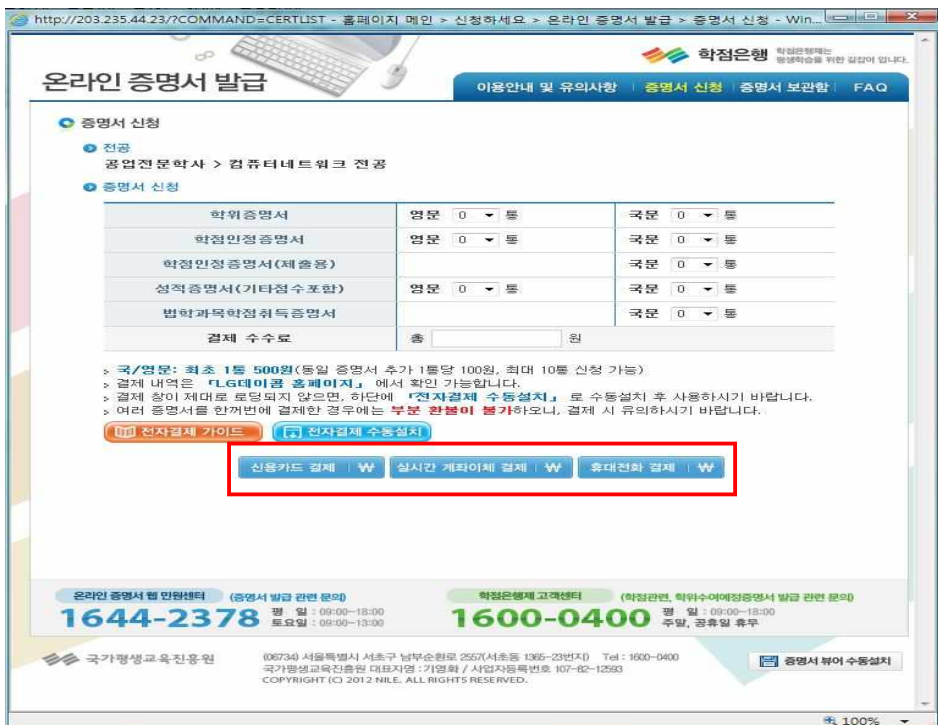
http://203.235.44.23/?COMMAND=CERTLIST - 홈페이지 메인 > 신청하세요 > 온라인 증명서 발급 > 증명서 신청 - Win...

학점은행 학점은행제는 평생학습을 위한 길잡이 입니다.

온라인 증명서 발급

이용안내 및 유의사항 | 증명서 신청 | 증명서 보관함 | FAQ

증명서 신청

전공
공업전문학사 > 컴퓨터네트워크 전공

증명서 신청

| | | |
|---|---|---|
| 학위증명서 | 영문 0 통 | 국문 0 통 |
| 학점인정증명서 | 영문 0 통 | 국문 0 통 |
| 학점인정증명서(제출용) | | 국문 0 통 |
| 성적증명서(기타점수포함) | 영문 0 통 | 국문 0 통 |
| 법학과목학점취득증명서 | | 국문 0 통 |
| 결제 수수료 | 총 원 | |

› 국/영문: 최초 1통 500원(동일 증명서 추가 1통당 100원, 최대 10통 신청 가능)
› 결제 내역은 「LG데이콤 홈페이지」 에서 확인 가능합니다.
› 결제 창이 제대로 로딩되지 않으면, 하단에 「전자결제 수동설치」 로 수동설치 후 사용하시기 바랍니다.
› 여러 증명서를 한꺼번에 결제한 경우에는 부분 환불이 불가하오니, 결제 시 유의하시기 바랍니다.

전자결제 가이드 전자결제 수동설치

신용카드 결제 | ₩ 실시간 계좌이체 결제 | ₩ 휴대전화 결제 | ₩

온라인 증명서 웹 민원센터 (증명서 발급 관련 문의)
1644-2378 평 일 : 09:00~18:00 토요일 : 09:00~13:00

학점은행제 고객센터 (학점관련, 학위수여예정증명서 발급 관련 문의)
1600-0400 평 일 : 09:00~18:00 주말, 공휴일 휴무

국가평생교육진흥원 (06734) 서울특별시 서초구 남부순환로 2557(서초동 1365-23번지) Tel : 1600-0400
국가평생교육진흥원 대표자명 : 기영화 / 사업자등록번호 107-82-12593
COPYRIGHT (C) 2012 NILE. ALL RIGHTS RESERVED.

증명서 뷰어 수동설치

100%